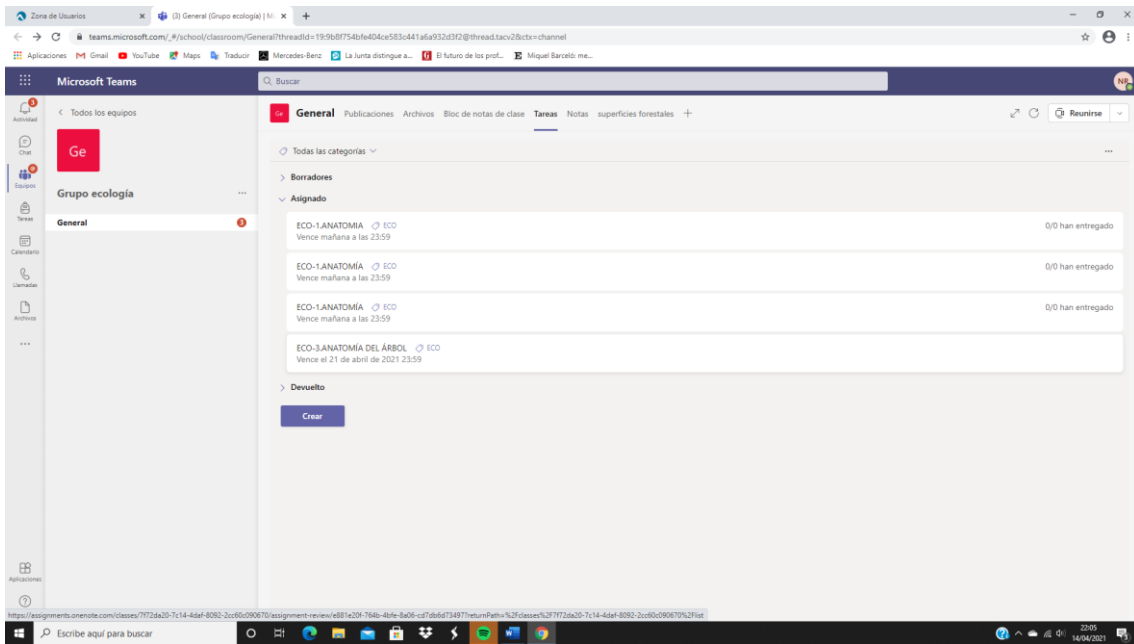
Zona de Usuarios
(3) General (Grupo ecología) | Mi
teams.microsoft.com/_#/school/classroom/General?threadId=19:9b8f754bfe404ce583c441a6a932d3f2@thread.tacv2&ctx=channel
Aplicaciones Gmail YouTube Maps Traducir Mercedes-Benz La Junta distingue a... El futuro de los prof... Miquel Barceló: me...

Microsoft Teams
Buscar
NP

Actividad
Chat
Equipos
Tareas
Calendario
Llamadas
Archivos
...
Aplicaciones

< Todos los equipos
Ge
Grupo ecología ...
General 3

Ge General Publicaciones Archivos Bloc de notas de clase Tareas Notas superficies forestales +
Reunirse

Todas las categorías
> Borradores
Asignado

ECO-1.ANATOMIA ECO
Vence mañana a las 23:59
0/0 han entregado

ECO-1.ANATOMÍA ECO
Vence mañana a las 23:59
0/0 han entregado

ECO-1.ANATOMÍA ECO
Vence mañana a las 23:59
0/0 han entregado

ECO-3.ANATOMÍA DEL ÁRBOL ECO
Vence el 21 de abril de 2021 23:59

> Devuelto

Crear

https://assignments.onenote.com/classes/7f72da20-7c14-4daf-8092-2cc60c090670/assignment-review/e881e20f-764b-4bfe-8a06-cd7db6d73497?returnPath=%2Fclasses%2F7f72da20-7c14-4daf-8092-2cc60c090670%2Flist

Escribe aquí para buscar
22:05
14/04/2021